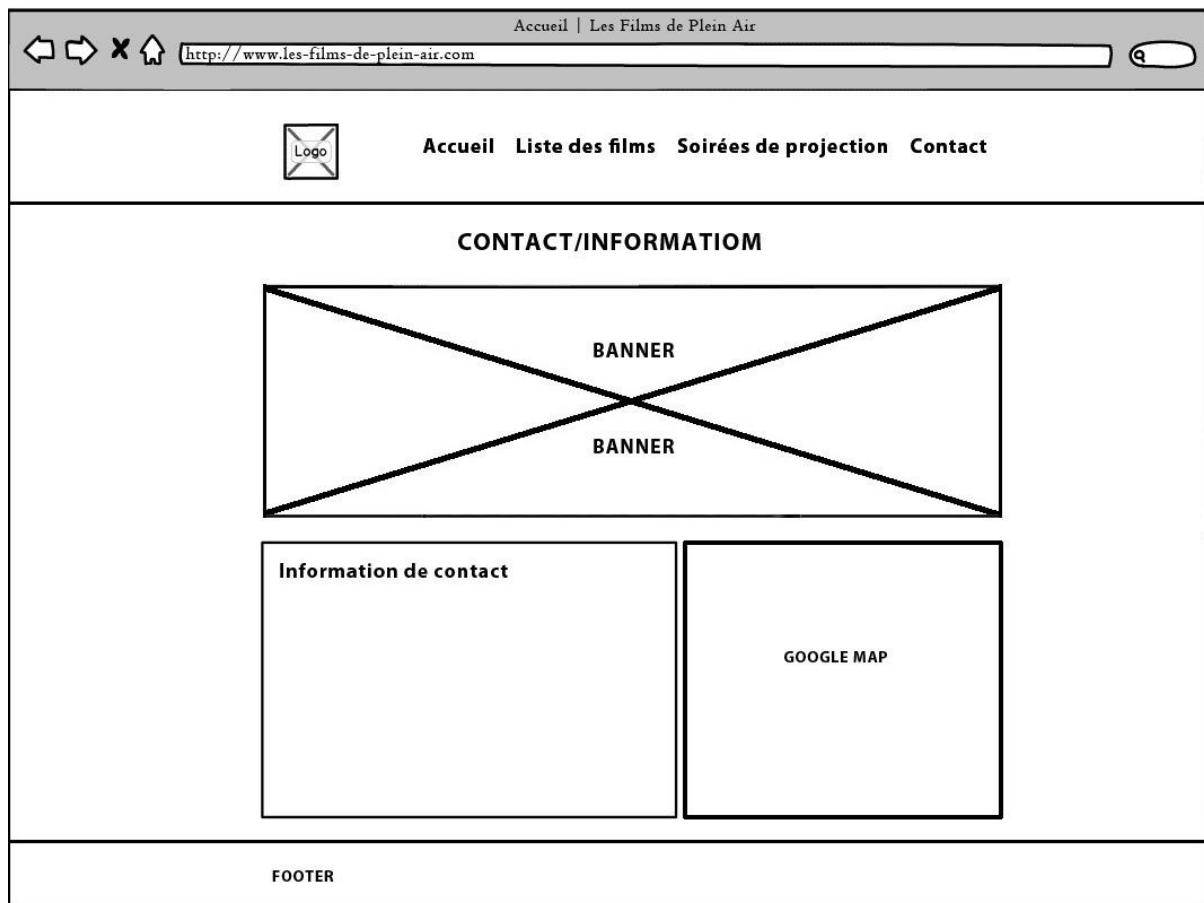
Accueil | Les Films de Plein Air

http://www.les-films-de-plein-air.com

Logo

Accueil Liste des films Soirées de projection Contact

CONTACT/INFORMATIOM

BANNER

BANNER

Information de contact

GOOGLE MAP

FOOTER